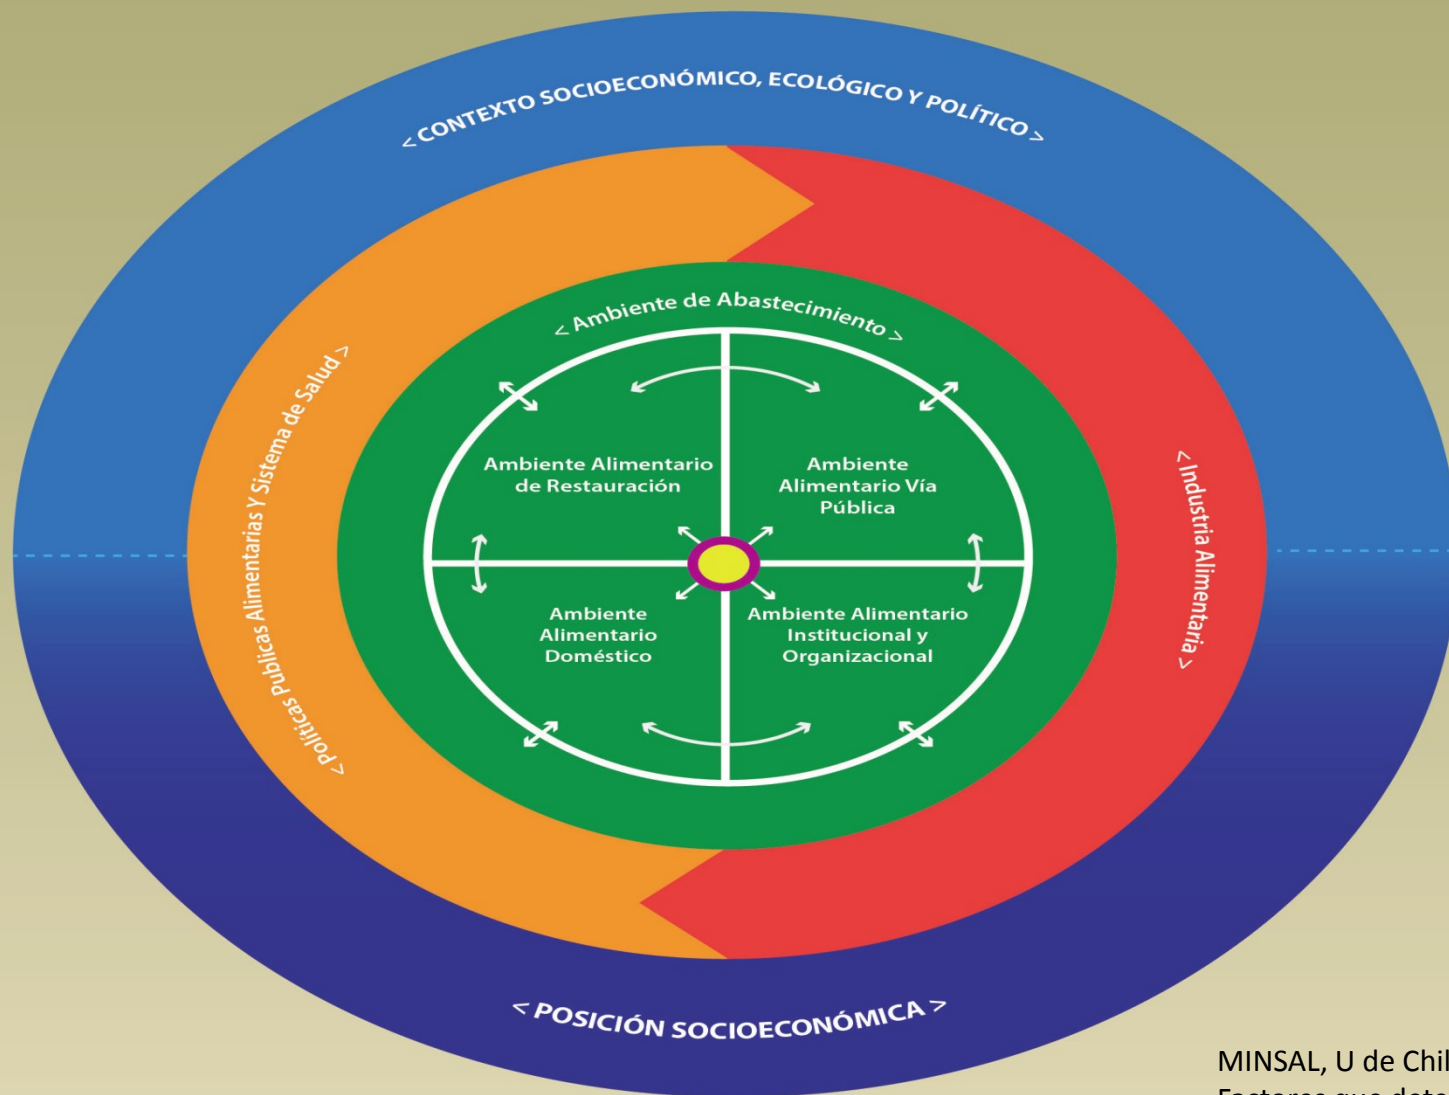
< CONTEXTO SOCIOECONÓMICO, ECOLÓGICO Y POLÍTICO >

< Ambiente de Abastecimiento >

< Políticas Publicas Alimentarias Y Sistema de Salud >

< Industria Alimentaria >

Ambiente Alimentario de Restauración

Ambiente Alimentario Vía Pública

Ambiente Alimentario Doméstico

Ambiente Alimentario Institucional y Organizacional

< POSICIÓN SOCIOECONÓMICA >

MINSAL, U de Chil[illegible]
Factores que dete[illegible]